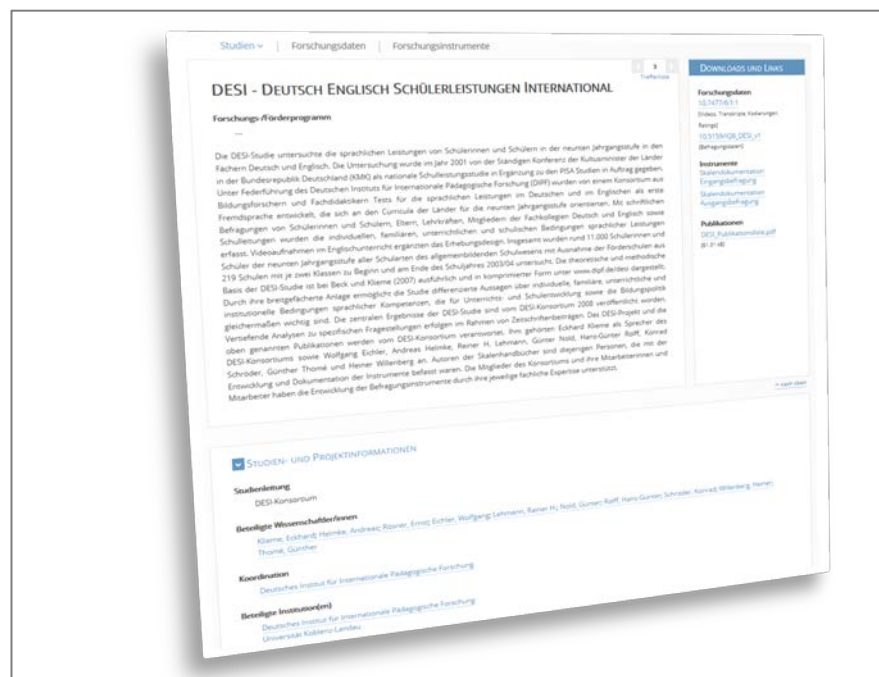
Studien ⌄ | Forschungsdaten | Forschungsinstrumente

3
Trefferliste

DESI - Deutsch Englisch Schülerleistungen International

Forschungs-/Förderprogramen
—

Die DESI-Studie untersuchte die sprachlichen Leistungen von Schülerinnen und Schülern in der neunten Jahrgangsstufe in den Fächern Deutsch und Englisch. Die Untersuchung wurde im Jahr 2001 von der Ständigen Konferenz der Kultusminister der Länder in der Bundesrepublik Deutschland (KMK) als nationale Schulleistungsstudie in Ergänzung zu den PISA Studien in Auftrag gegeben. Unter Federführung des Deutschen Instituts für Internationale Pädagogische Forschung (DIPF) wurden von einem Konsortium aus Bildungsforschern und Fachdidaktikern Tests für die sprachlichen Leistungen im Deutschen und im Englischen als erste Fremdsprache entwickelt, die sich an den Curricula der Länder für die neunten Jahrgangsstufe orientierten. Mit schriftlichen Befragungen von Schülerinnen und Schülern, Eltern, Lehrkräften, Mitgliedern der Fachkollegien Deutsch und Englisch sowie Schulleitungen wurden die individuellen, familiären, unterrichtlichen und schulischen Bedingungen sprachlicher Leistungen erfasst. Videoaufnahmen im Englischunterricht ergänzten das Erhebungsdesign. Insgesamt wurden rund 11.000 Schülerinnen und Schüler der neunten Jahrgangsstufe aller Schularten des allgemeinbildenden Schulwesens mit Ausnahme der Förderschulen aus 219 Schulen mit je zwei Klassen zu Beginn und am Ende des Schuljahres 2003/04 untersucht. Die theoretische und methodische Basis der DESI-Studie ist bei Beck und Klieme (2007) ausführlich und in komprimierter Form unter www.dipf.de/desi dargestellt. Durch ihre breitgefächerte Anlage ermöglicht die Studie differenzierte Aussagen über individuelle, familiäre, unterrichtliche und institutionelle Bedingungen sprachlicher Kompetenzen, die für Unterrichts- und Schulentwicklung sowie die Bildungspolitik gleichermaßen wichtig sind. Die zentralen Ergebnisse der DESI-Studie sind vom DESI-Konsortium 2008 veröffentlicht worden. Vertiefende Analysen zu spezifischen Fragestellungen erfolgen im Rahmen von Zeitschriftenbeiträgen. Das DESI-Projekt und die oben genannten Publikationen werden vom DESI-Konsortium verantwortet. Ihm gehörten Eckhard Klieme als Sprecher des DESI-Konsortiums sowie Wolfgang Eichler, Andreas Helmke, Rainer H. Lehmann, Günter Nold, Hans-Günter Rolff, Konrad Schröder, Günther Thomé und Heiner Willenberg an. Autoren der Skalenhandbücher sind diejenigen Personen, die mit der Entwicklung und Dokumentation der Instrumente befasst waren. Die Mitglieder des Konsortiums und ihre Mitarbeiterinnen und Mitarbeiter haben die Entwicklung der Befragungsinstrumente durch ihre jeweilige fachliche Expertise unterstützt.

Downloads und Links

Forschungsdaten
10.7477/6:1:1
(Videos, Transkripte, Kodierungen, Ratings)
10.5159/IQB_DESI_v1
(Befragungsdaten)

Instrumente
Skalendokumentation Eingangsbefragung
Skalendokumentation Ausgangsbefragung

Publikationen
DESI_Publikationsliste.pdf
(81.31 kB)

^ nach oben

Studien- und Projektinformationen

Studienleitung
DESI-Konsortium

Beteiligte Wissenschaftler/innen
Klieme, Eckhard; Helmke, Andreas; Rösner, Ernst; Eichler, Wolfgang; Lehmann, Rainer H.; Nold, Gunter; Rolff, Hans-Günter; Schröder, Konrad; Willenberg, Heiner; Thomé, Günther

Koordination
Deutsches Institut für Internationale Pädagogische Forschung

Beteiligte Institution(en)
Deutsches Institut für Internationale Pädagogische Forschung
Universität Koblenz-Landau